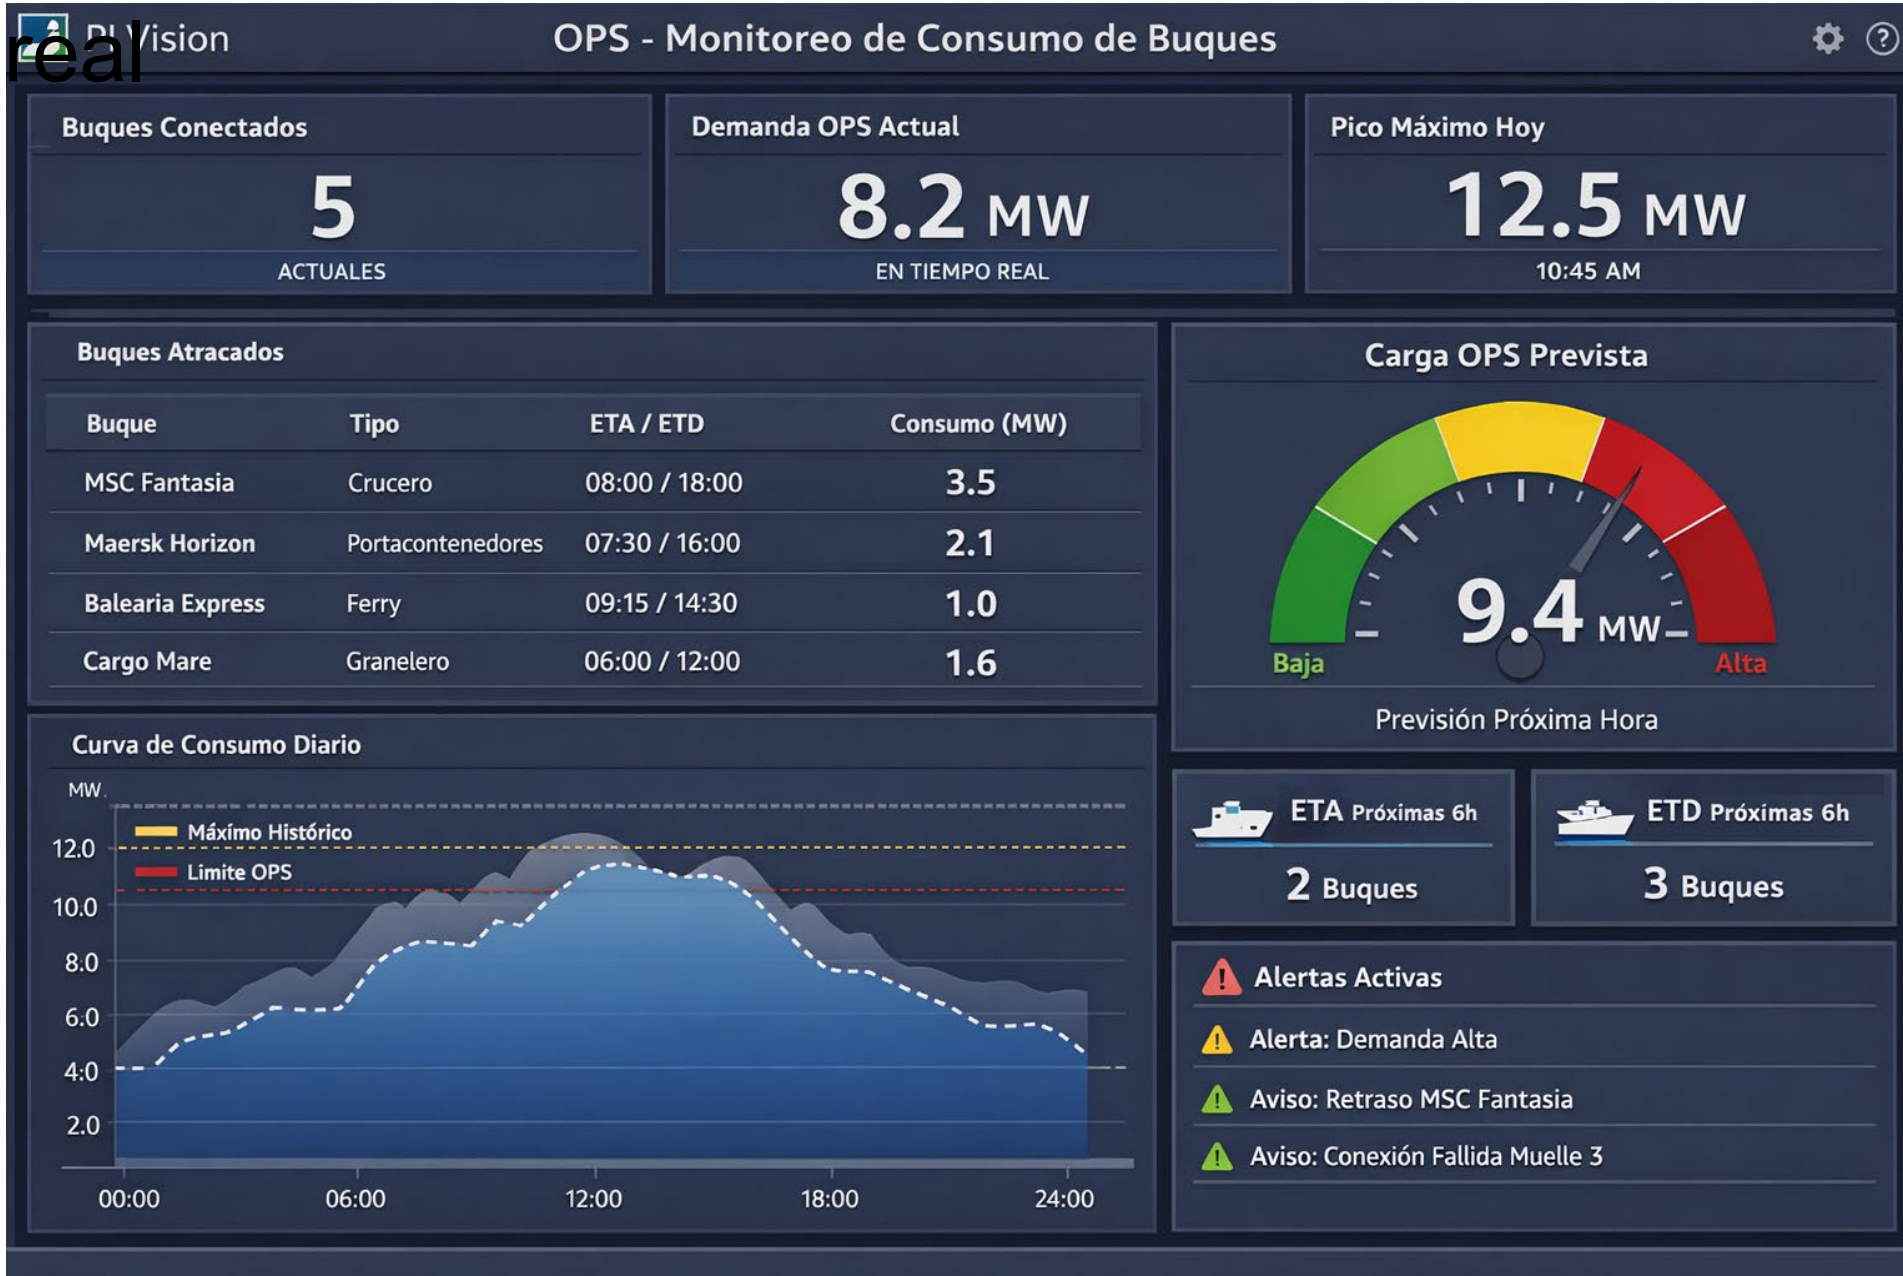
real
PI Vision OPS - Monitoreo de Consumo de Buques

Buques Conectados
5
ACTUALES

Demanda OPS Actual
8.2 MW
EN TIEMPO REAL

Pico Máximo Hoy
12.5 MW
10:45 AM

Buques Atracados

| Buque | Tipo | ETA / ETD | Consumo (MW) |
|---|---|---|---|
| MSC Fantasia | Crucero | 08:00 / 18:00 | 3.5 |
| Maersk Horizon | Portacontenedores | 07:30 / 16:00 | 2.1 |
| Balearia Express | Ferry | 09:15 / 14:30 | 1.0 |
| Cargo Mare | Granelero | 06:00 / 12:00 | 1.6 |

Carga OPS Prevista
9.4 MW
Baja
Alta
Previsión Próxima Hora

Curva de Consumo Diario
MW
Máximo Histórico
Limite OPS
12.0
10.0
8.0
6.0
4.0
2.0
00:00
06:00
12:00
18:00
24:00

ETA Próximas 6h
2 Buques

ETD Próximas 6h
3 Buques

Alertas Activas
Alerta: Demanda Alta
Aviso: Retraso MSC Fantasia
Aviso: Conexión Fallida Muelle 3